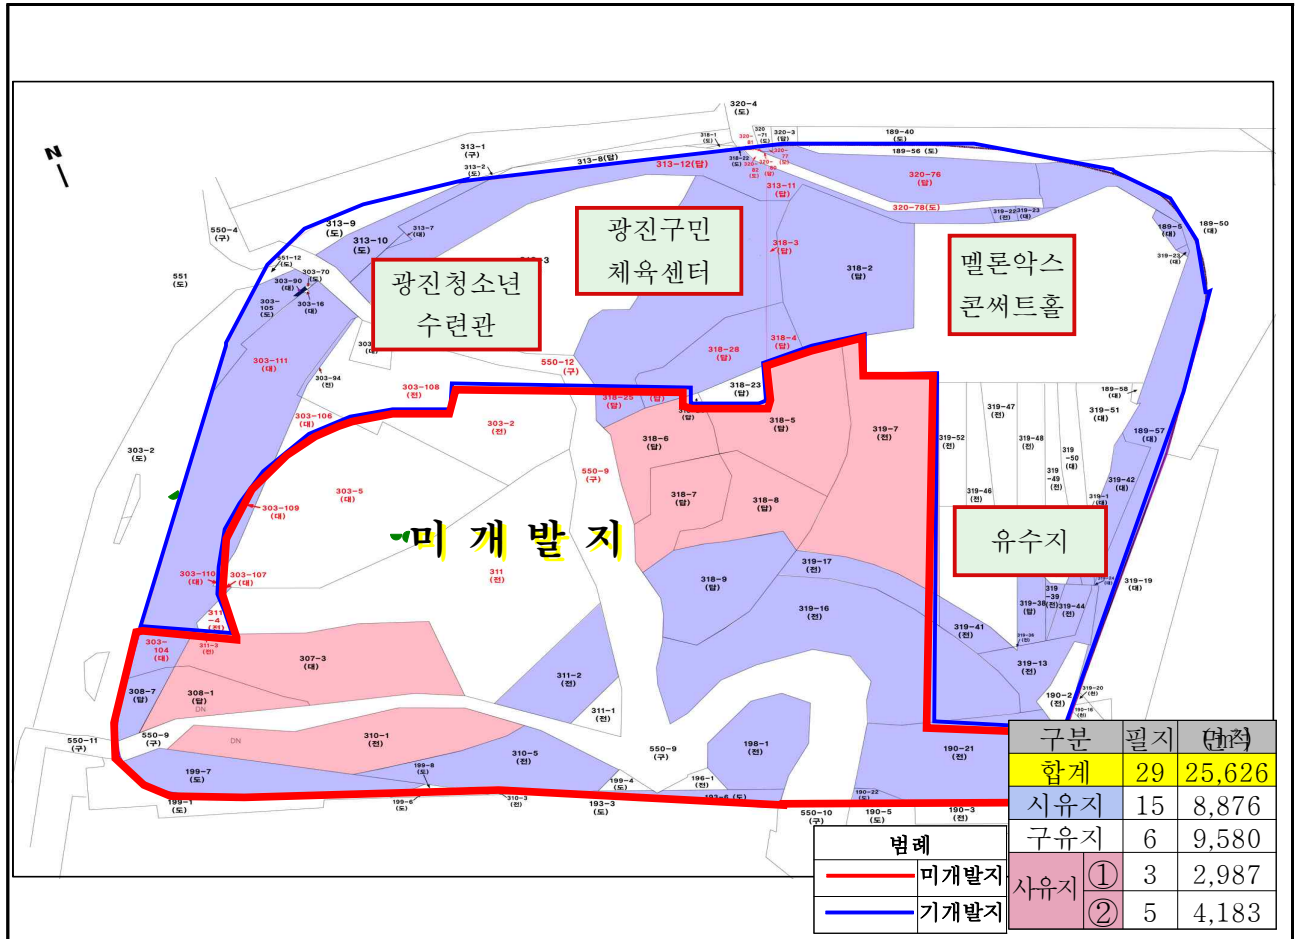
N

광진구민 체육센터

광진청소년 수련관

멜론악스 콘써트홀

미개발지

유수지

320-4 (도)
313-1 (구)
313-8(답)
313-12(답)
313-2 (도)
189-40 (도)
189-56 (도)
320-76 (답)
320-78(도)
313-11 (답)
318-3 (답)
318-2 (답)
189-50 (대)
189-5 (대)
189-23 (대)
313-9 (도)
313-10 (도)
313-7 (대)
550-4 (구)
551 (도)
303-90 (대)
303-70 (도)
303-105 (도)
303-16 (대)
303-111 (대)
303-94 (전)
303-108 (전)
550-12 (구)
318-28 (답)
318-4 (답)
318-23 (답)
318-25 (답)
303-106 (대)
303-2 (전)
318-6 (답)
318-5 (답)
319-7 (전)
319-47 (전)
319-51 (대)
189-58 (대)
189-57 (대)
319-52 (전)
319-48 (전)
303-2 (도)
550-9 (구)
303-5 (대)
303-109 (대)
318-7 (답)
318-8 (답)
319-46 (전)
319-42 (대)
303-110 (대)
303-107 (대)
311 (전)
318-9 (답)
319-17 (전)
319-16 (전)
319-19 (대)
319-41 (전)
319-13 (전)
303-104 (대)
307-3 (대)
311-2 (전)
311-1 (전)
308-7 (답)
308-1 (답)
190-2 (전)
550-11 (구)
550-9 (구)
310-1 (전)
550-9 (구)
198-1 (전)
190-21 (전)
199-7 (대)
199-8 (도)
310-5 (전)
199-1 (도)
199-6 (도)
193-3 (도)
550-10 (구)
190-5 (도)
190-3 (전)

| 구분 | 필지 | 면적 |
|---|---|---|
| 합계 | 29 | 25,626 |
| 시유지 | 15 | 8,876 |
| 구유지 | 6 | 9,580 |
| 사유지 ① | 3 | 2,987 |
| 사유지 ② | 5 | 4,183 |

범례
미개발지
기개발지